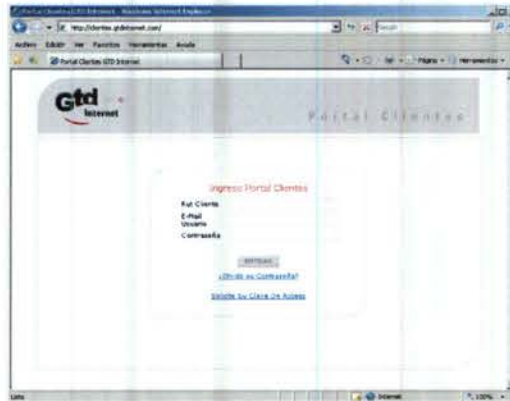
Portal Clientes GTD Internet - Windows Internet Explorer

http://clientes.gtdinternet.com/

Archivo Edición Ver Favoritos Herramientas Ayuda

Portal Clientes GTD Internet

Página Herramientas

Gtd Internet

Portal Clientes

Ingreso Portal Clientes

Rut Cliente

E-Mail Usuario

Contraseña

ENTRAR

¿Olvidó su Contraseña?

Solicite Su Clave De Acceso

Listo

Internet

100%